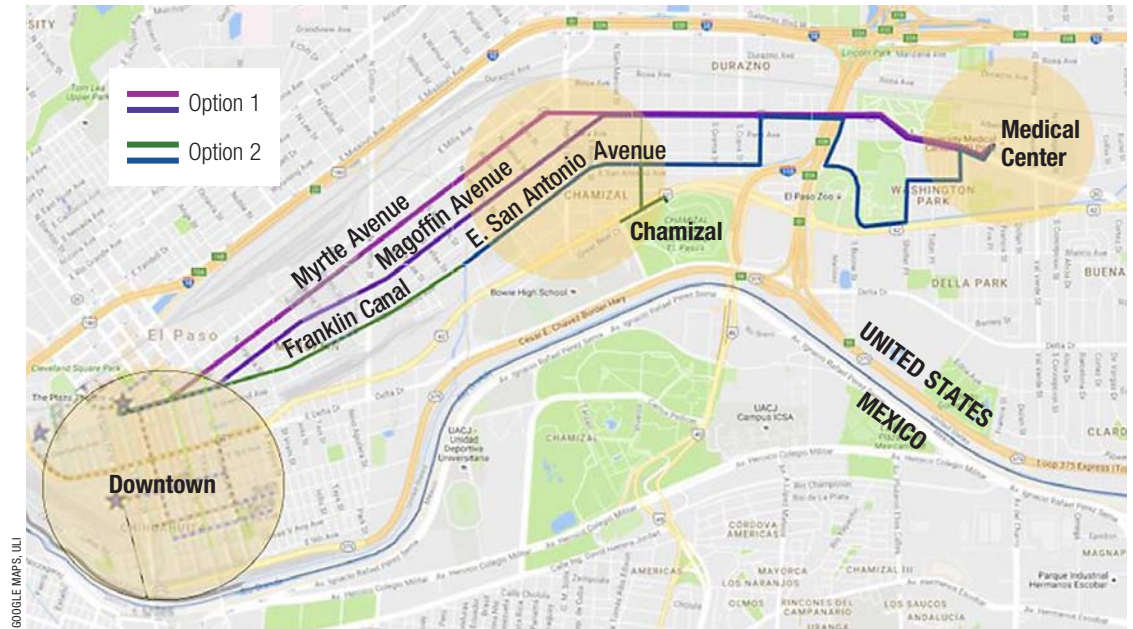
Option 1

Option 2

Myrtle Avenue

Magoffin Avenue

E. San Antonio Avenue

Franklin Canal

Medical Center

Chamizal

Downtown

UNITED STATES

MEXICO

DURAZNO

CHAMIZAL

WASHINGTON PARK

El Paso Zoo

DELLA PARK

BUENA

El Paso

Cleveland Square Park

Bowie High School

CHAMIZAL

UACJ Campus ICSA

UACJ - Unidad Deportiva Universitaria

CORDOVA AMERICAS

AMERICAS

MAYORCA

CHAMIZAL III

LOS NARANJOS

OLMOS

RINCONES DEL CAMPANARIO

LOS SAUCOS

Parque Industrial Hermanos Escobar

MAGNAP

CLARD

CHIHUAHUITA

César E. Chávez Border Hwy

Av. Ignacio Rafael Pérez Sosa

Av. Heroico Colegio Militar

Loop 375 Express

GOOGLE MAPS, ULI